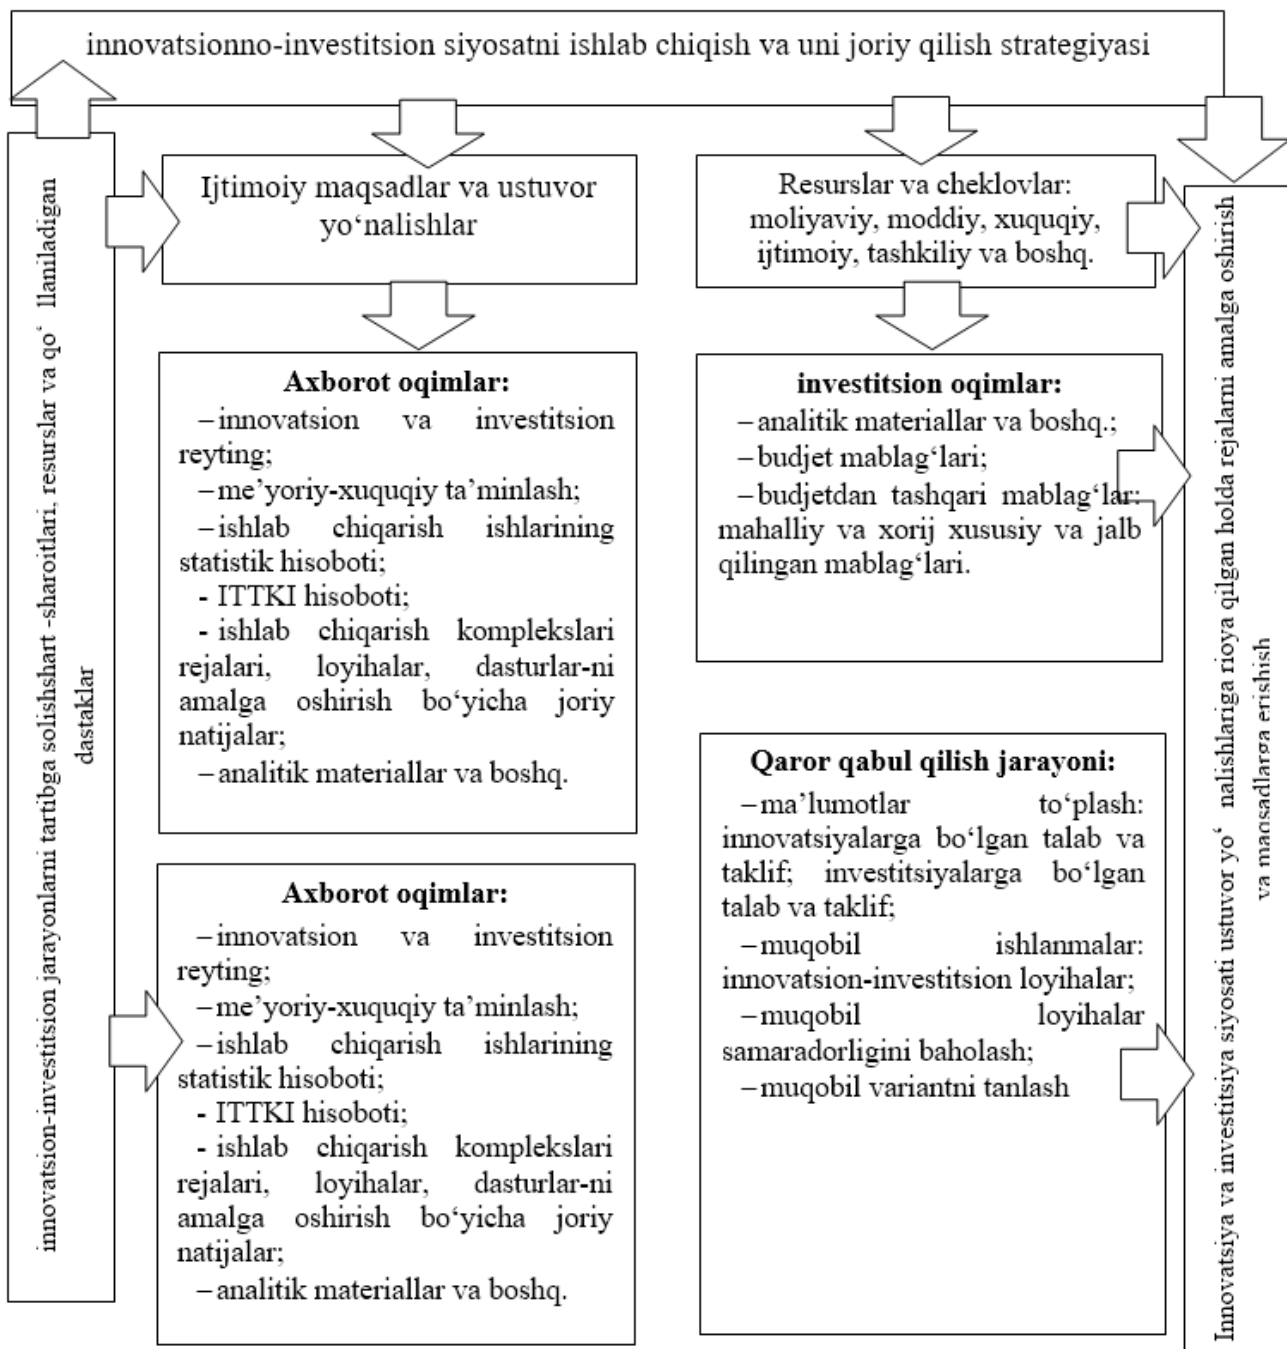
innovatsionno-investitsion siyosatni ishlab chiqish va uni joriy qilish strategiyasi

innovatsion-investitsion jarayonlarni tartibga solishshart -sharoitlari, resurslar va qo‘llaniladigan dastaklar

Ijtimoiy maqsadlar va ustuvor yo‘nalishlar

Resurslar va cheklovlar: moliyaviy, moddiy, xuquqiy, ijtimoiy, tashkiliy va boshq.

Innovatsiya va investitsiya siyosati ustuvor yo‘nalishlariga rioya qilgan holda rejalarni amalga oshirish va maqsadlarga erishish

**Axborot oqimlar:**
– innovatsion va investitsion reyting;
– me’yoriy-xuquqiy ta’minlash;
– ishlab chiqarish ishlarining statistik hisoboti;
- ITTKI hisoboti;
- ishlab chiqarish komplekslari rejalari, loyihalar, dasturlar-ni amalga oshirish bo‘yicha joriy natijalar;
– analitik materiallar va boshq.

**investitsion oqimlar:**
– analitik materiallar va boshq.;
– budjet mablag‘lari;
– budjetdan tashqari mablag‘lar: mahalliy va xorij xususiy va jalb qilingan mablag‘lari.

**Axborot oqimlar:**
– innovatsion va investitsion reyting;
– me’yoriy-xuquqiy ta’minlash;
– ishlab chiqarish ishlarining statistik hisoboti;
- ITTKI hisoboti;
- ishlab chiqarish komplekslari rejalari, loyihalar, dasturlar-ni amalga oshirish bo‘yicha joriy natijalar;
– analitik materiallar va boshq.

**Qaror qabul qilish jarayoni:**
– ma’lumotlar to‘plash: innovatsiyalarga bo‘lgan talab va taklif; investitsiyalarga bo‘lgan talab va taklif;
– muqobil ishlanmalar: innovatsion-investitsion loyihalar;
– muqobil loyihalar samaradorligini baholash;
– muqobil variantni tanlash